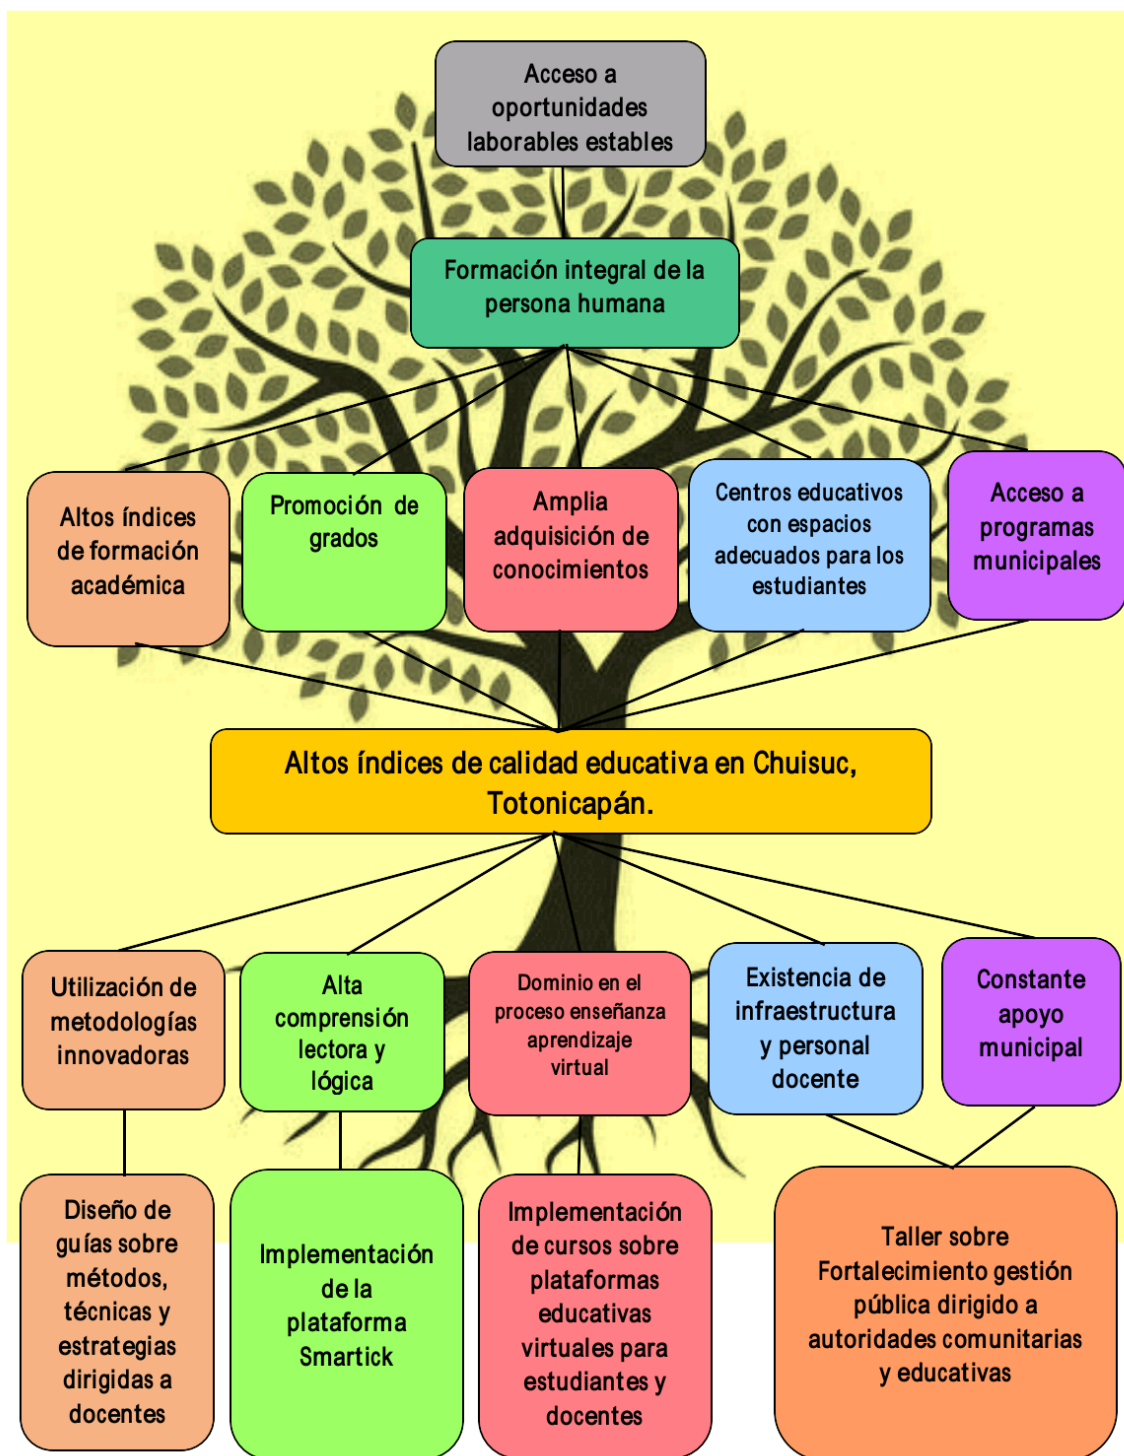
Acceso a oportunidades laborables estables

Formación integral de la persona humana

Altos índices de formación académica

Promoción de grados

Amplia adquisición de conocimientos

Centros educativos con espacios adecuados para los estudiantes

Acceso a programas municipales

Altos índices de calidad educativa en Chuisuc, Totonicapán.

Utilización de metodologías innovadoras

Alta comprensión lectora y lógica

Dominio en el proceso enseñanza aprendizaje virtual

Existencia de infraestructura y personal docente

Constante apoyo municipal

Diseño de guías sobre métodos, técnicas y estrategias dirigidas a docentes

Implementación de la plataforma Smartick

Implementación de cursos sobre plataformas educativas virtuales para estudiantes y docentes

Taller sobre Fortalecimiento gestión pública dirigido a autoridades comunitarias y educativas